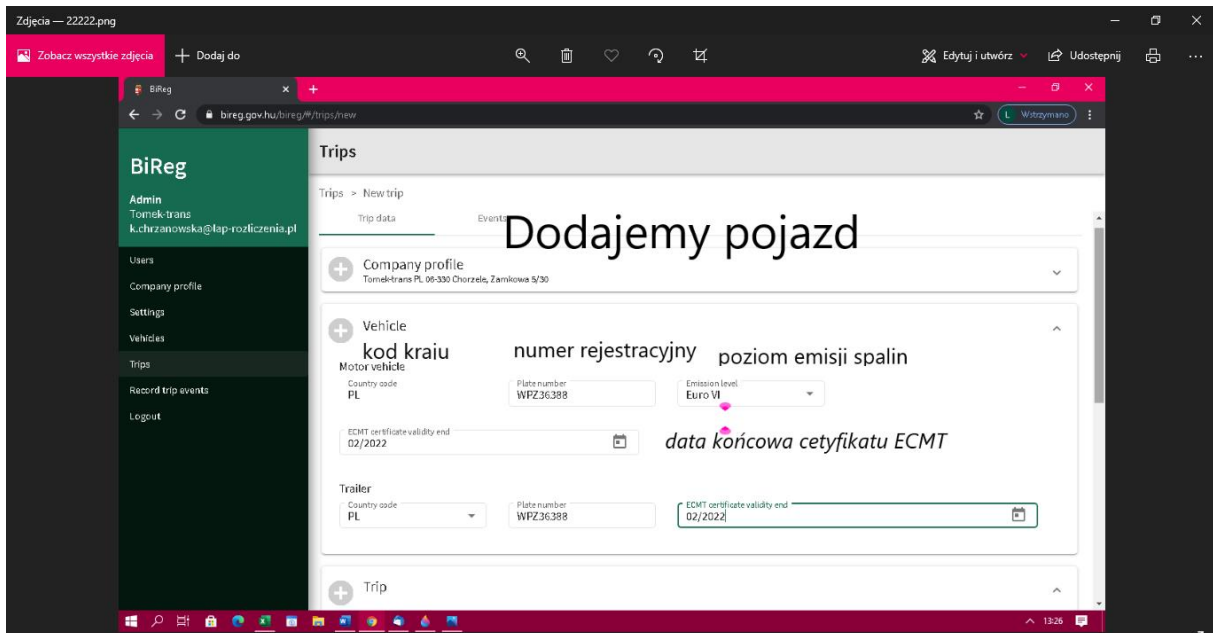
Zdjęcia — 22222.png

Zobacz wszystkie zdjęcia
+ Dodaj do
Edytuj i utwórz
Udostępnij

BiReg
bireg.gov.hu/bireg/#/trips/new
Wstrzymano

BiReg
Admin
Tomek-trans
k.chrzanowska@lap-rozliczenia.pl

Users
Company profile
Settings
Vehicles
Trips
Record trip events
Logout

Trips

Trips > New trip
Trip data
Events

Dodajemy pojazd

Company profile
Tomek-trans PL 06-330 Chorzele, Zamkowa 5/30

Vehicle
kod kraju
numer rejestracyjny
poziom emisji spalin
Motor vehicle
Country code
PL
Plate number
WPZ36388
Emission level
Euro VI
ECMT certificate validity end
02/2022
data końcowa cetyfikatu ECMT

Trailer
Country code
PL
Plate number
WPZ36388
ECMT certificate validity end
02/2022

Trip

13:26